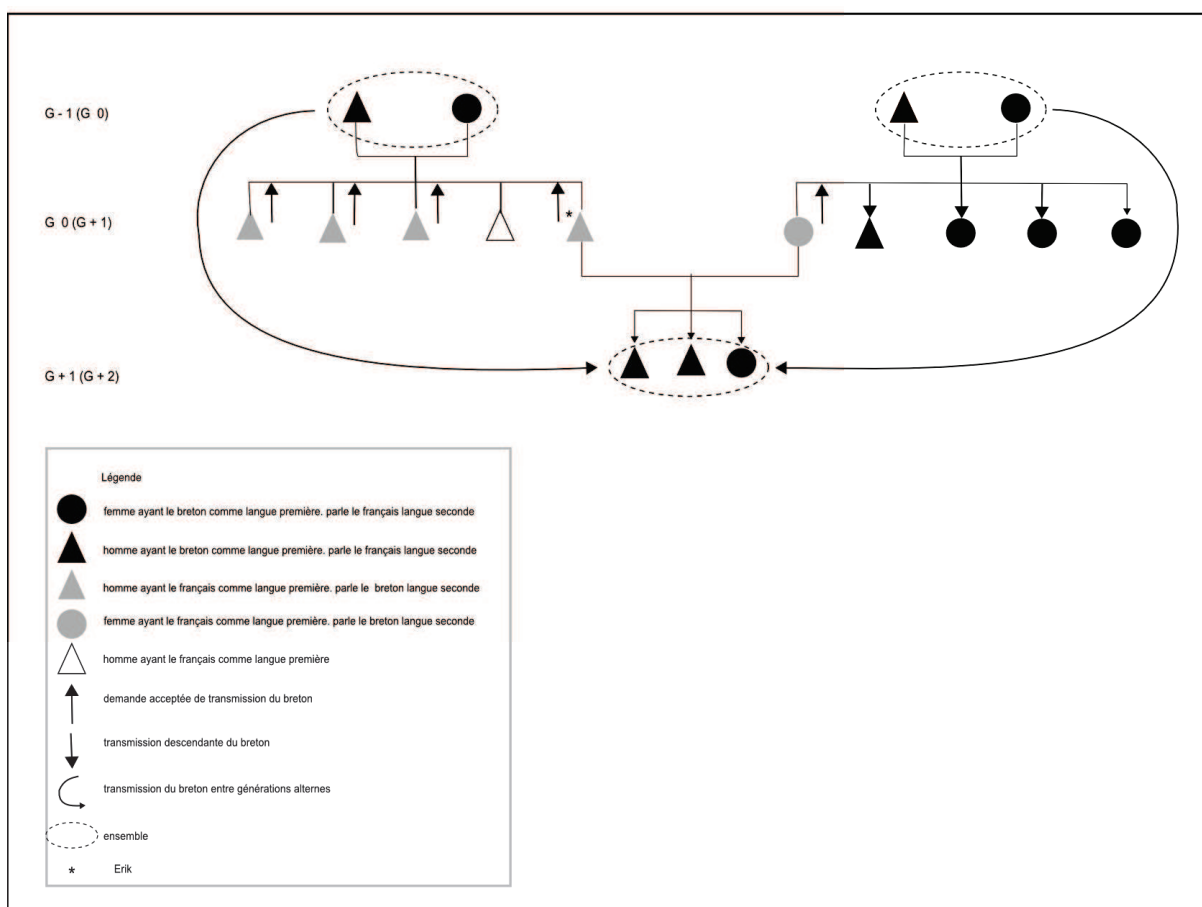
G - 1 (G 0)

G 0 (G + 1)

*

G + 1 (G + 2)

Légende

femme ayant le breton comme langue première. parle le français langue seconde

homme ayant le breton comme langue première. parle le français langue seconde

homme ayant le français comme langue première. parle le breton langue seconde

femme ayant le français comme langue première. parle le breton langue seconde

homme ayant le français comme langue première

demande acceptée de transmission du breton

transmission descendante du breton

transmission du breton entre générations alternes

ensemble

* Erik